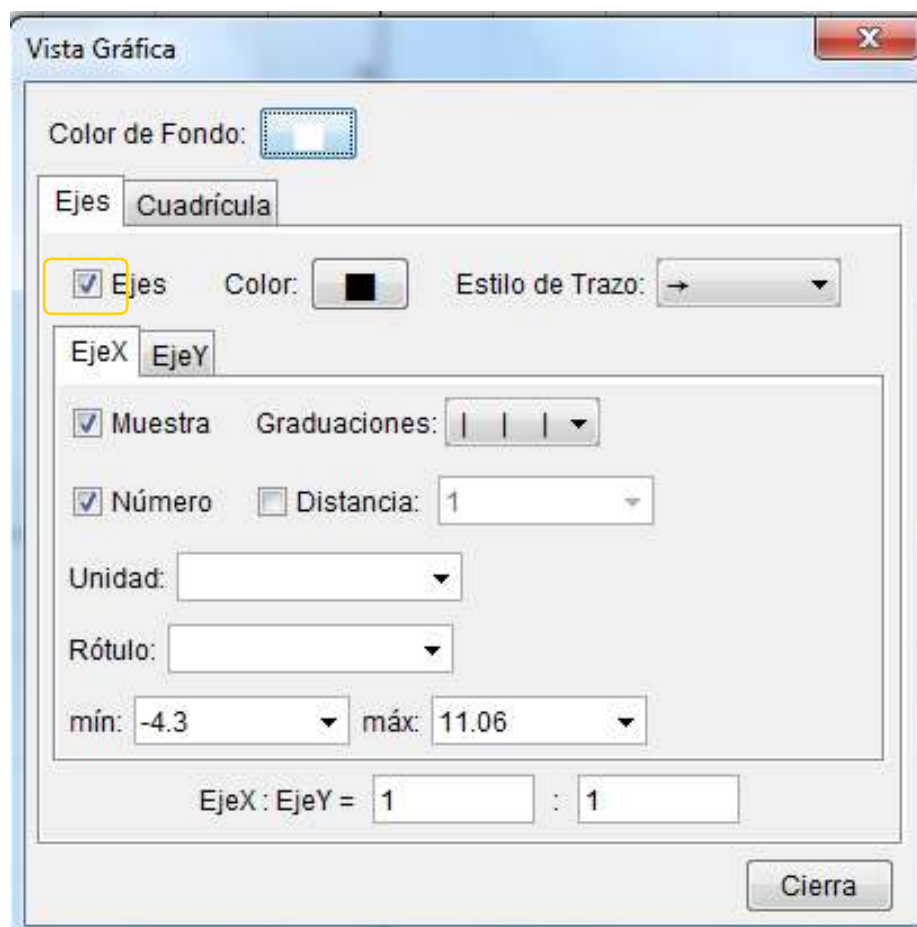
Vista Gráfica

Color de Fondo:

Ejes Cuadrícula

Ejes Color: Estilo de Trazo: →

EjeX EjeY

Muestra Graduaciones: | | |

Número Distancia: 1

Unidad:

Rótulo:

mín: -4.3 máx: 11.06

EjeX : EjeY = 1 : 1

Cierra